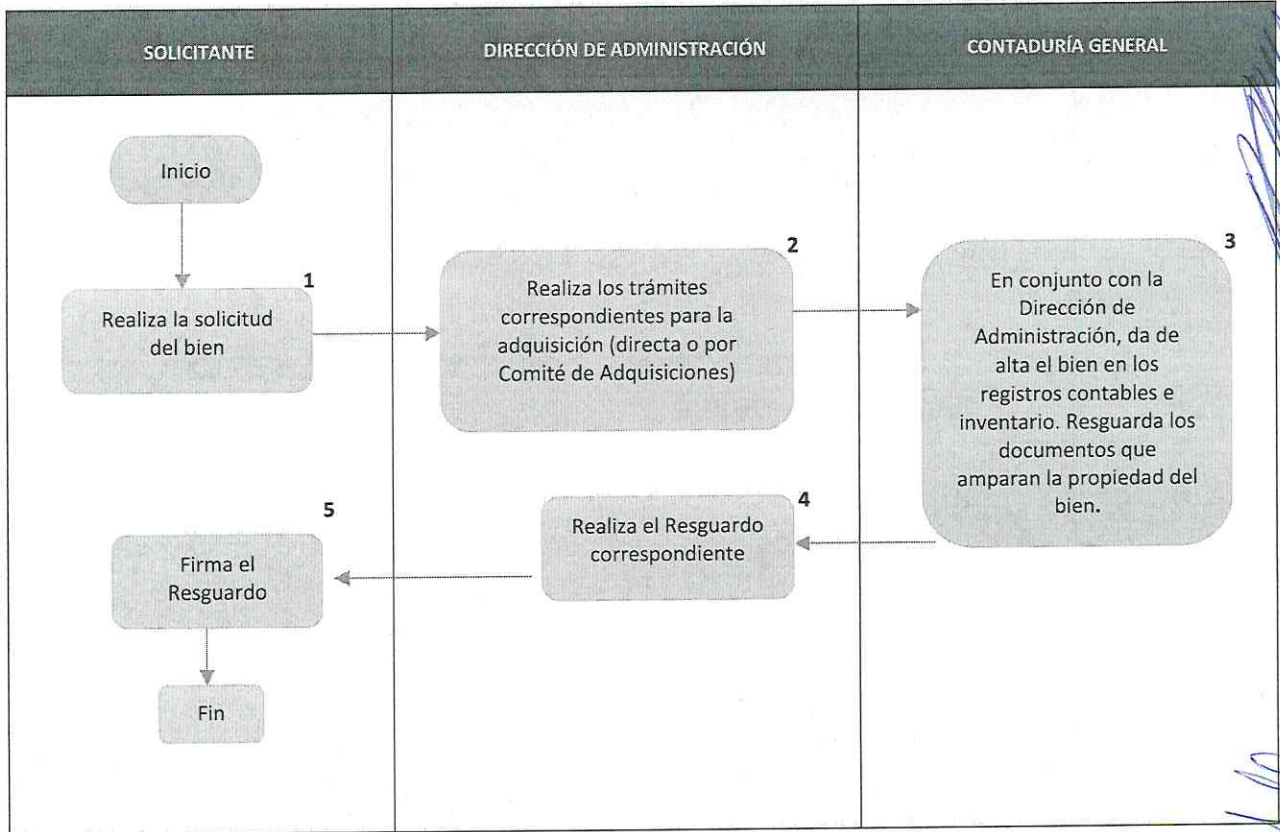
| SOLICITANTE | DIRECCIÓN DE ADMINISTRACIÓN | CONTADURÍA GENERAL |
|---|---|---|

Inicio

1
Realiza la solicitud del bien

2
Realiza los trámites correspondientes para la adquisición (directa o por Comité de Adquisiciones)

3
En conjunto con la Dirección de Administración, da de alta el bien en los registros contables e inventario. Resguarda los documentos que amparan la propiedad del bien.

4
Realiza el Resguardo correspondiente

5
Firma el Resguardo

Fin